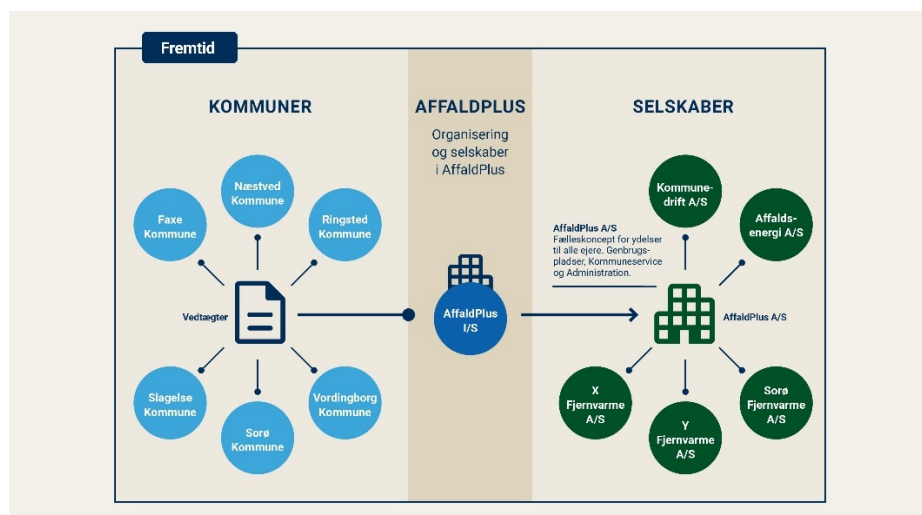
Fremtid

KOMMUNER

Næstved Kommune

Faxe Kommune

Ringsted Kommune

Vedtægter

Slagelse Kommune

Vordingborg Kommune

Sorø Kommune

AFFALDPLUS

Organisering og selskaber i AffaldPlus

AffaldPlus I/S

SELSKABER

AffaldPlus A/S
Fælleskoncept for ydelser til alle ejere. Genbrugspladser, Kommuneservice og Administration.

Kommunedrift A/S

Affaldsenergi A/S

AffaldPlus A/S

X Fjernvarme A/S

Y Fjernvarme A/S

Sorø Fjernvarme A/S